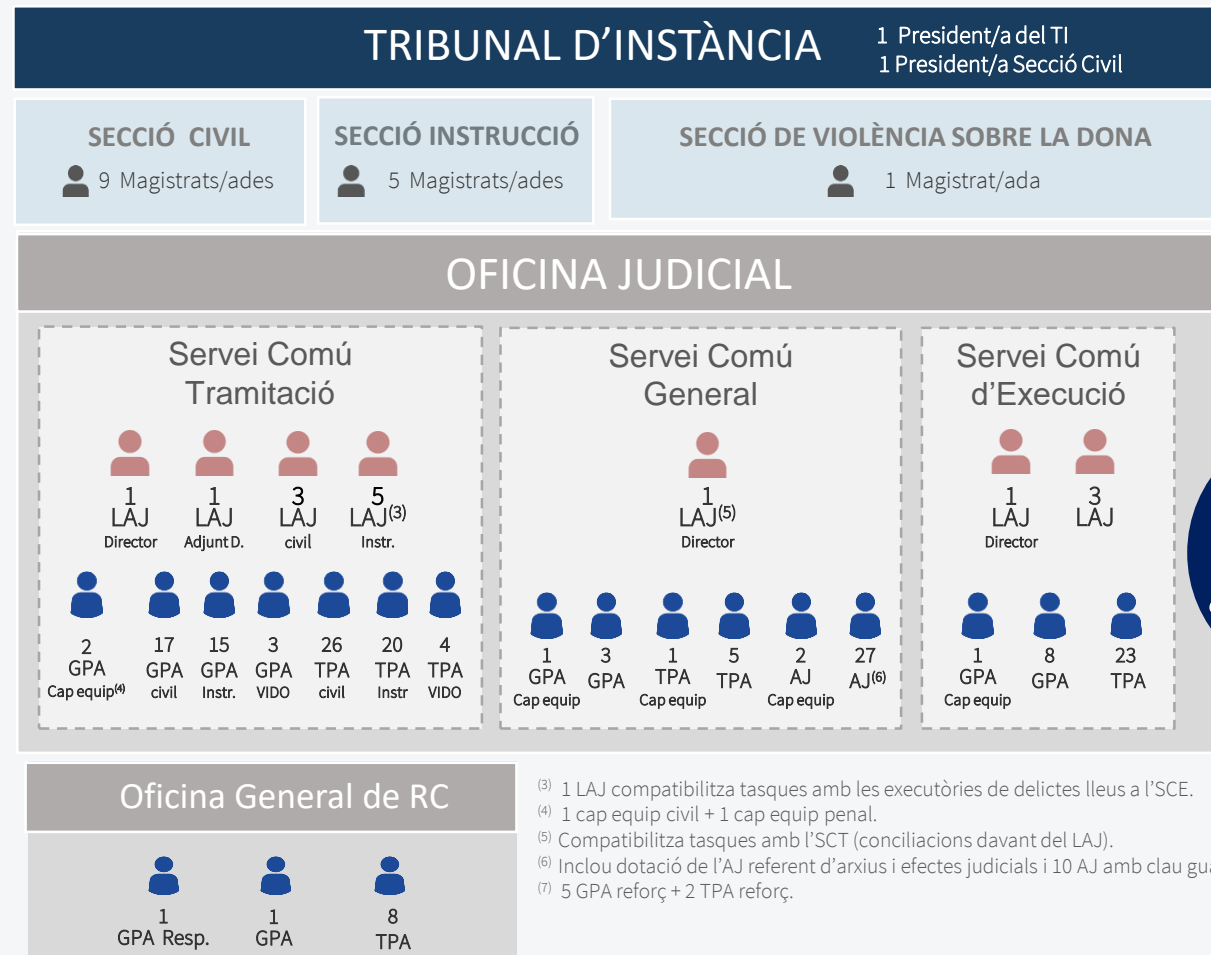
TRIBUNAL D'INSTÀNCIA

1 President/a del TI
1 President/a Secció Civil

SECCIÓ CIVIL
9 Magistrats/ades

SECCIÓ INSTRUCCIÓ
5 Magistrats/ades

SECCIÓ DE VIOLÈNCIA SOBRE LA DONA
1 Magistrat/ada

OFICINA JUDICIAL

Servei Comú Tramitació

1 LAJ Director
1 LAJ Adjunt D.
3 LAJ civil
5 LAJ$^{(3)}$ Instr.

2 GPA Cap equip$^{(4)}$
17 GPA civil
15 GPA Instr.
3 GPA VIDO
26 TPA civil
20 TPA Instr
4 TPA VIDO

Servei Comú General

1 LAJ$^{(5)}$ Director

1 GPA Cap equip
3 GPA
1 TPA Cap equip
5 TPA
2 AJ Cap equip
27 AJ$^{(6)}$

Servei Comú d'Execució

1 LAJ Director
3 LAJ

1 GPA Cap equip
8 GPA
23 TPA

Oficina General de RC

1 GPA Resp.
1 GPA
8 TPA

$^{(3)}$ 1 LAJ compatibilitza tasques amb les executòries de delictes lleus a l'SCE.
$^{(4)}$ 1 cap equip civil + 1 cap equip penal.
$^{(5)}$ Compatibilitza tasques amb l'SCT (conciliacions davant del LAJ).
$^{(6)}$ Inclou dotació de l'AJ referent d'arxius i efectes judicials i 10 AJ amb clau gu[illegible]
$^{(7)}$ 5 GPA reforç + 2 TPA reforç.